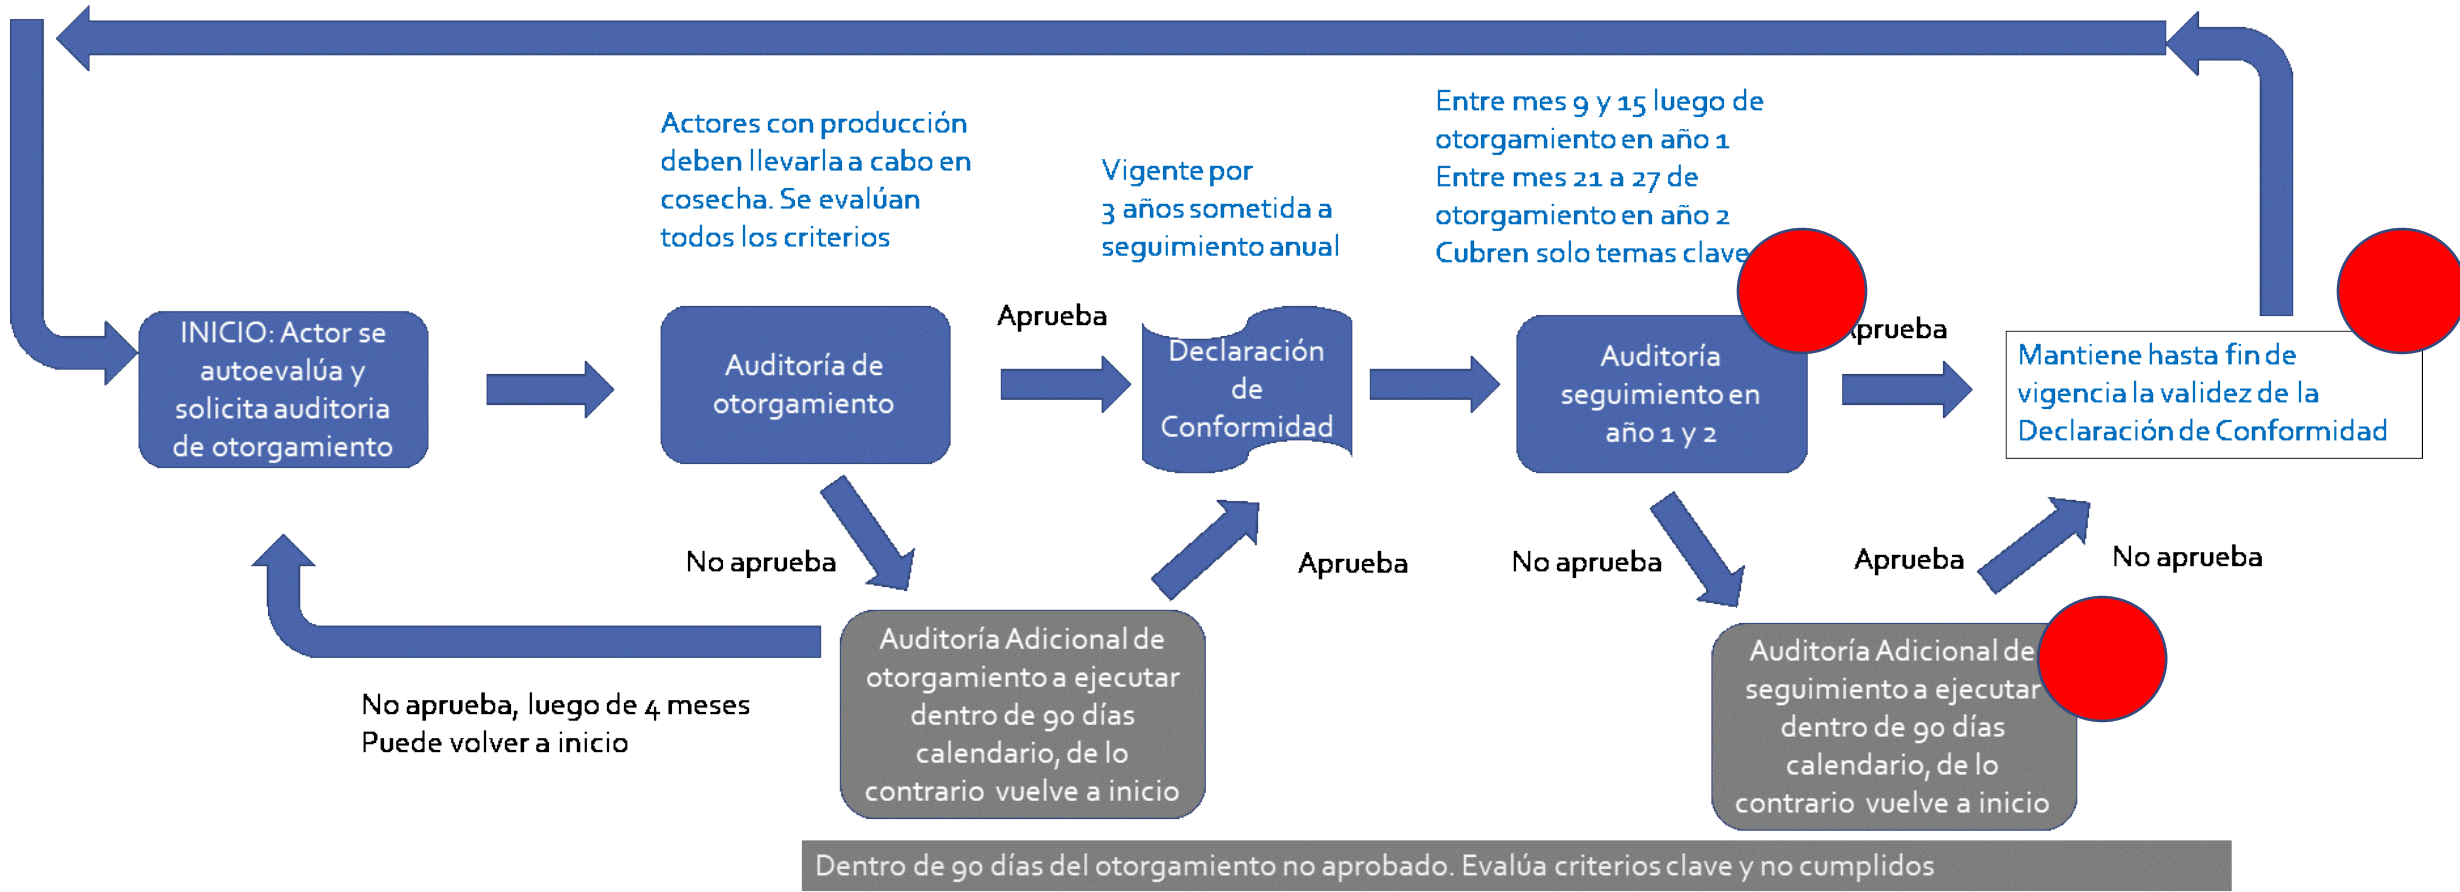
Actores con producción deben llevarla a cabo en cosecha. Se evalúan todos los criterios

Vigente por 3 años sometida a seguimiento anual

Entre mes 9 y 15 luego de otorgamiento en año 1
Entre mes 21 a 27 de otorgamiento en año 2
Cubren solo temas clave

INICIO: Actor se autoevalúa y solicita auditoria de otorgamiento

Auditoría de otorgamiento

Aprueba

Declaración de Conformidad

Auditoría seguimiento en año 1 y 2

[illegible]prueba

Mantiene hasta fin de vigencia la validez de la Declaración de Conformidad

No aprueba

Aprueba

No aprueba

Aprueba

No aprueba

Auditoría Adicional de otorgamiento a ejecutar dentro de 90 días calendario, de lo contrario vuelve a inicio

Auditoría Adicional de seguimiento a ejecutar dentro de 90 días calendario, de lo contrario vuelve a inicio

No aprueba, luego de 4 meses
Puede volver a inicio

Dentro de 90 días del otorgamiento no aprobado. Evalúa criterios clave y no cumplidos